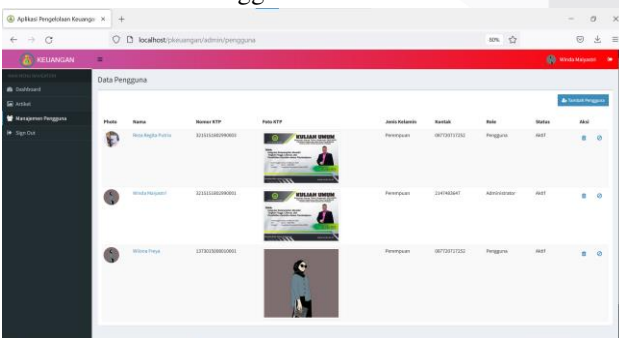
Aplikasi Pengelolaan Keuangan ×

localhost/pkeuangan/admin/pengguna

KEUANGAN

Winda Maiyastri

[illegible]
Dashboard
Artikel
Manajemen Pengguna
Sign Out

Data Pengguna

Tambah Pengguna

| Photo | Nama | Nomor KTP | Foto KTP | Jenis Kelamin | Kontak | Role | Status | Aksi |
|---|---|---|---|---|---|---|---|---|
| | Resa Regita Putria | 3215151003990003 | KULIAH UMUM | Perempuan | 087720717202 | Pengguna | Aktif | |
| | Winda Maiyastri | 3215151003990001 | KULIAH UMUM | Perempuan | 2147483647 | Administrator | Aktif | |
| | Wilona Freya | 1373015008010001 | | Perempuan | 087720717202 | Pengguna | Aktif | |